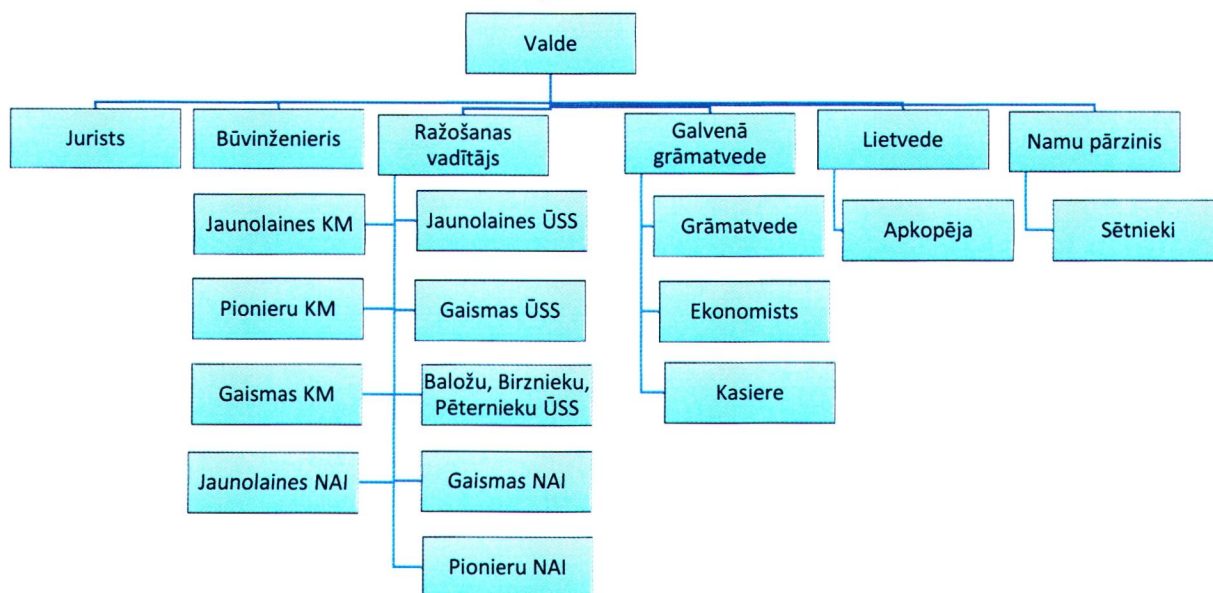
Valde

Jurists

Būvinženieris

Ražošanas vadītājs

Galvenā grāmatvede

Lietvede

Namu pārzinis

Jaunolaines KM

Jaunolaines ŪSS

Pionieru KM

Gaismas ŪSS

Gaismas KM

Baložu, Birznieku, Pēternieku ŪSS

Jaunolaines NAI

Gaismas NAI

Pionieru NAI

Grāmatvede

Ekonomists

Kasiere

Apkopēja

Sētnieki